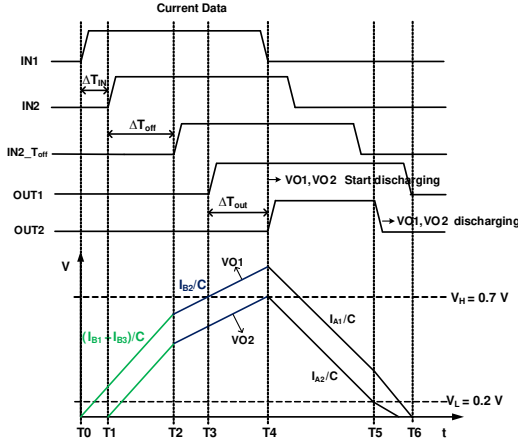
Current Data

IN1

$\Delta T_{IN}$

IN2

$\Delta T_{off}$

IN2_T$_{off}$

→ VO1, VO2 Start discharging

OUT1

$\Delta T_{out}$

→ VO1, VO2 discharging

OUT2

V

VO1

$I_{B2}/C$

V$_H$ = 0.7 V

$(I_{B1}+I_{B3})/C$

VO2

$I_{A1}/C$

$I_{A2}/C$

V$_L$ = 0.2 V

T0 T1 T2 T3 T4 T5 T6 t